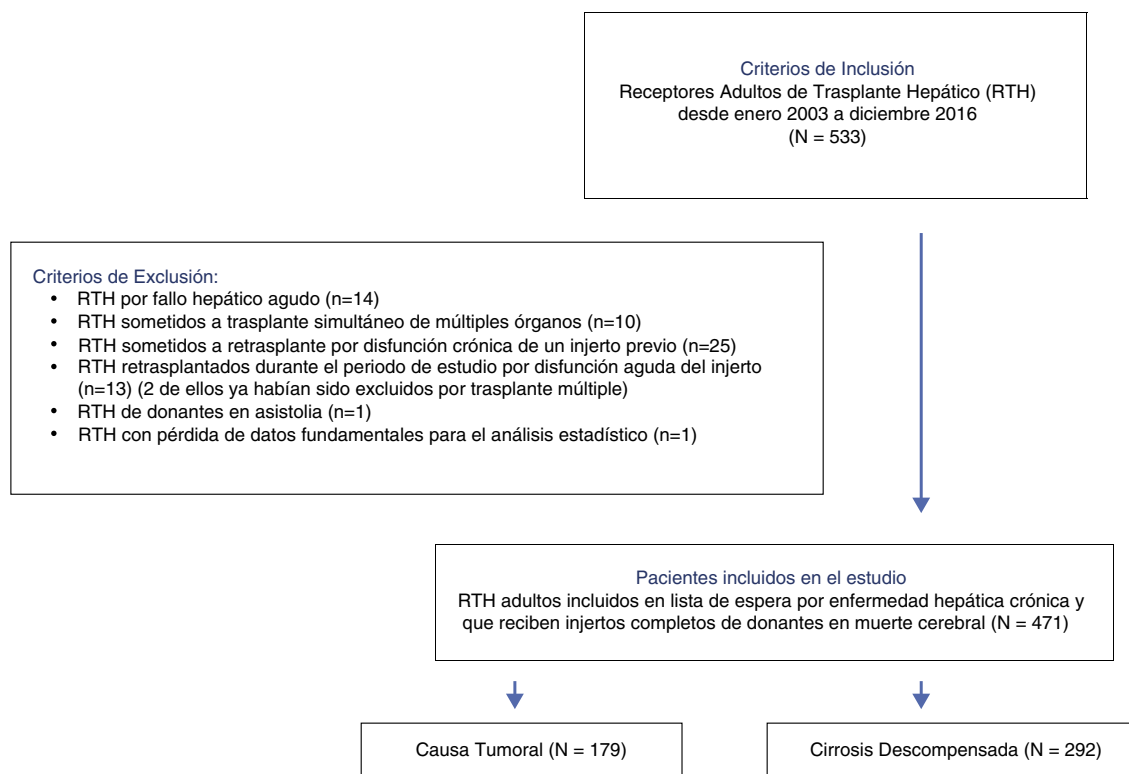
Criterios de Inclusión
Receptores Adultos de Trasplante Hepático (RTH) desde enero 2003 a diciembre 2016 (N = 533)

Criterios de Exclusión:
• RTH por fallo hepático agudo (n=14)
• RTH sometidos a trasplante simultáneo de múltiples órganos (n=10)
• RTH sometidos a retrasplante por disfunción crónica de un injerto previo (n=25)
• RTH retrasplantados durante el periodo de estudio por disfunción aguda del injerto (n=13) (2 de ellos ya habían sido excluidos por trasplante múltiple)
• RTH de donantes en asistolia (n=1)
• RTH con pérdida de datos fundamentales para el análisis estadístico (n=1)

Pacientes incluidos en el estudio
RTH adultos incluidos en lista de espera por enfermedad hepática crónica y que reciben injertos completos de donantes en muerte cerebral (N = 471)

Causa Tumoral (N = 179)

Cirrosis Descompensada (N = 292)